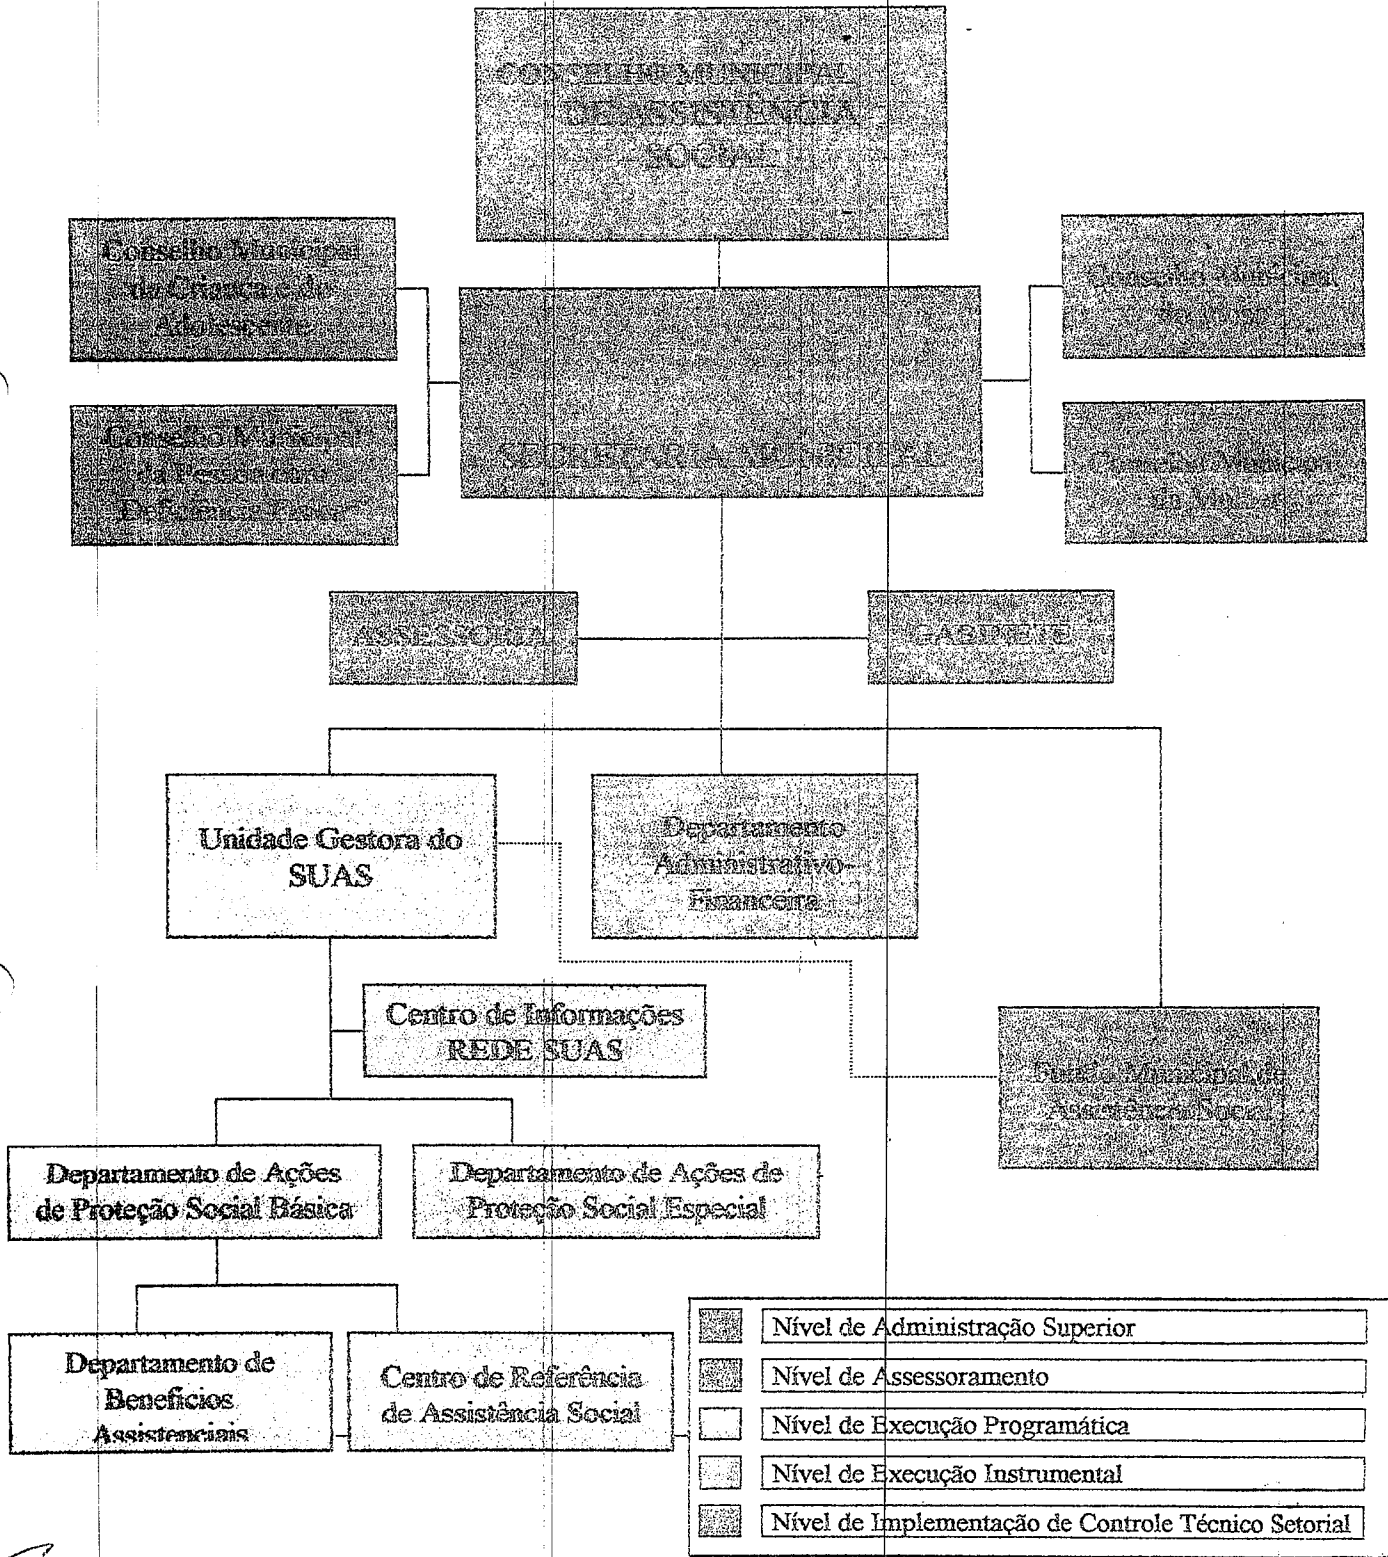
CONSELHO MUNICIPAL DE ASSISTÊNCIA SOCIAL

Conselho Municipal da Criança e do Adolescente

Conselho Municipal da Pessoa com Deficiência Física

SECRETARIA MUNICIPAL

Conselho Municipal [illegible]

Conselho Municipal do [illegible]

ASSESSORIA

GABINETE

Unidade Gestora do SUAS

Departamento Administrativo-Financeira

Centro de Informações REDE SUAS

Fundo Municipal de Assistência Social

Departamento de Ações de Proteção Social Básica

Departamento de Ações de Proteção Social Especial

Departamento de Benefícios Assistenciais

Centro de Referência de Assistência Social

Nível de Administração Superior
Nível de Assessoramento
Nível de Execução Programática
Nível de Execução Instrumental
Nível de Implementação de Controle Técnico Setorial